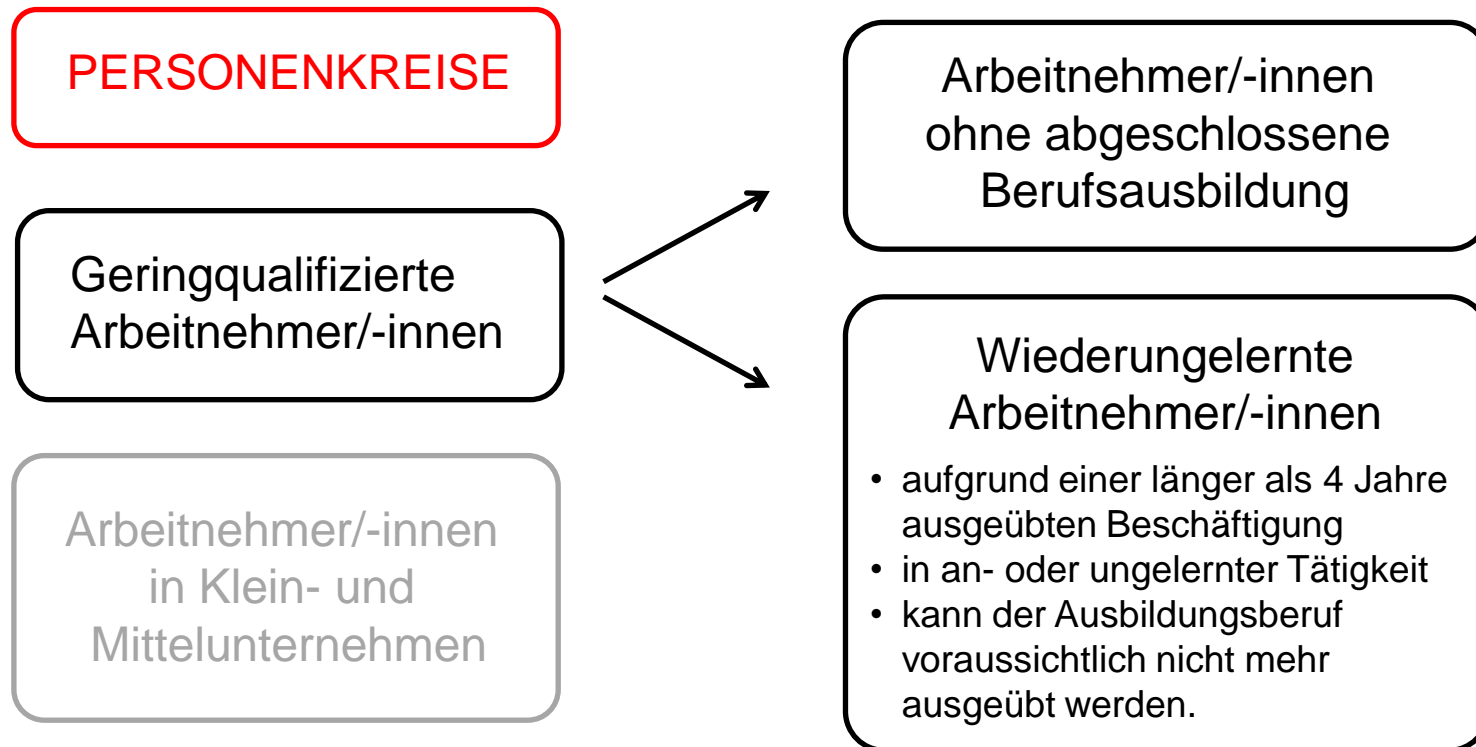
PERSONENKREISE

Geringqualifizierte Arbeitnehmer/-innen

Arbeitnehmer/-innen in Klein- und Mittelunternehmen

Arbeitnehmer/-innen ohne abgeschlossene Berufsausbildung

Wiederungelernte Arbeitnehmer/-innen

• aufgrund einer länger als 4 Jahre ausgeübten Beschäftigung
• in an- oder ungelernter Tätigkeit
• kann der Ausbildungsberuf voraussichtlich nicht mehr ausgeübt werden.